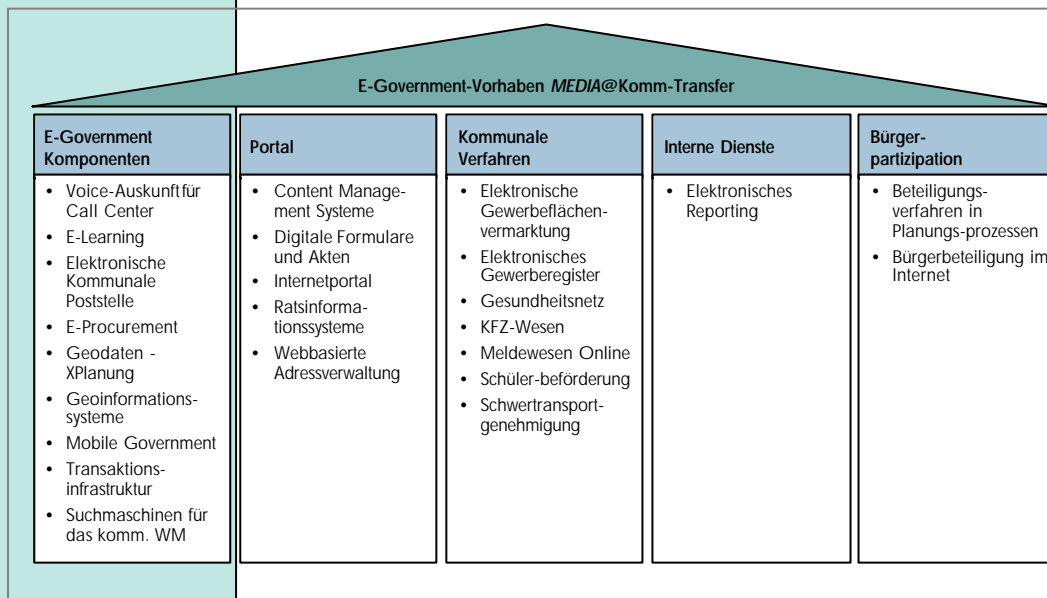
E-Government-Vorhaben *MEDIA*@Komm-Transfer

**E-Government Komponenten**

- Voice-Auskunft für Call Center
- E-Learning
- Elektronische Kommunale Poststelle
- E-Procurement
- Geodaten - XPlanung
- Geoinformationssysteme
- Mobile Government
- Transaktionsinfrastruktur
- Suchmaschinen für das komm. WM

**Portal**

- Content Management Systeme
- Digitale Formulare und Akten
- Internetportal
- Ratsinformationssysteme
- Webbasierte Adressverwaltung

**Kommunale Verfahren**

- Elektronische Gewerbeflächenvermarktung
- Elektronisches Gewerberegister
- Gesundheitsnetz
- KFZ-Wesen
- Meldewesen Online
- Schüler-beförderung
- Schwertransportgenehmigung

**Interne Dienste**

- Elektronisches Reporting

**Bürgerpartizipation**

- Beteiligungsverfahren in Planungs-prozessen
- Bürgerbeteiligung im Internet